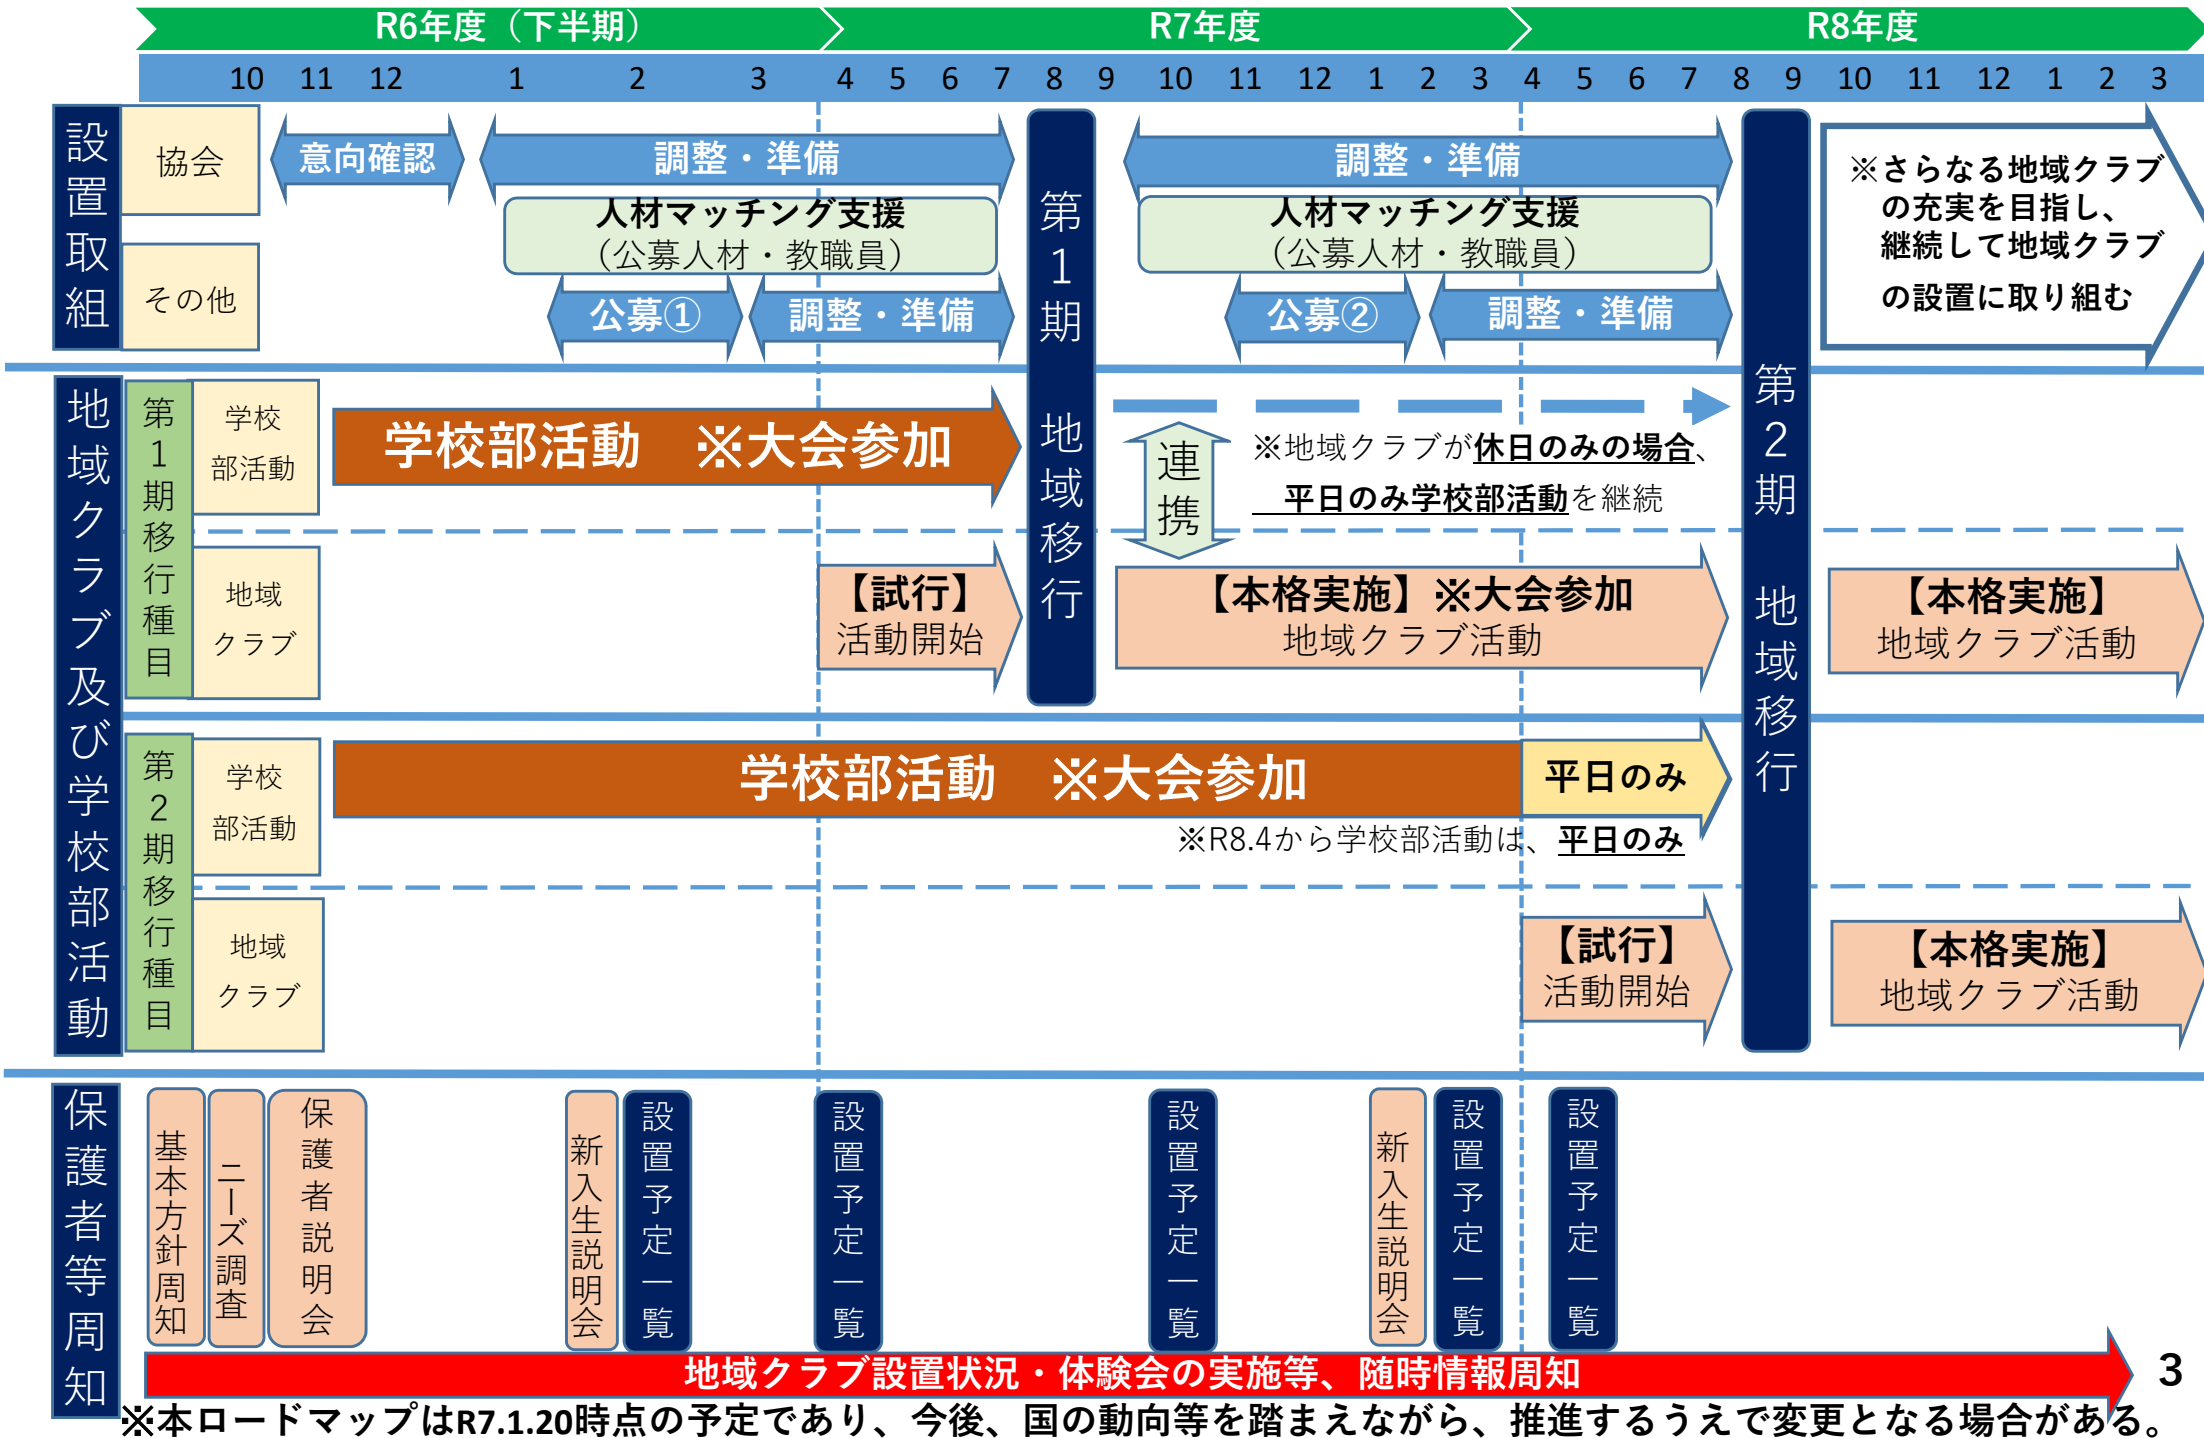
R6年度（下半期） R7年度 R8年度

10 11 12 1 2 3 4 5 6 7 8 9 10 11 12 1 2 3 4 5 6 7 8 9 10 11 12 1 2 3

設置取組

協会

意向確認

調整・準備

人材マッチング支援（公募人材・教職員）

その他

公募①

調整・準備

第1期 地域移行

調整・準備

人材マッチング支援（公募人材・教職員）

公募②

調整・準備

第2期 地域移行

※さらなる地域クラブの充実を目指し、継続して地域クラブの設置に取り組む

地域クラブ及び学校部活動

第1期移行種目

学校部活動

学校部活動 ※大会参加

連携

※地域クラブが休日のみの場合、平日のみ学校部活動を継続

地域クラブ

【試行】活動開始

【本格実施】※大会参加 地域クラブ活動

【本格実施】地域クラブ活動

第2期移行種目

学校部活動

学校部活動 ※大会参加

平日のみ

※R8.4から学校部活動は、平日のみ

地域クラブ

【試行】活動開始

【本格実施】地域クラブ活動

保護者等周知

基本方針周知

ニーズ調査

保護者説明会

新入生説明会

設置予定一覧

設置予定一覧

設置予定一覧

新入生説明会

設置予定一覧

設置予定一覧

地域クラブ設置状況・体験会の実施等、随時情報周知

3

※本ロードマップはR7.1.20時点の予定であり、今後、国の動向等を踏まえながら、推進するうえで変更となる場合がある。